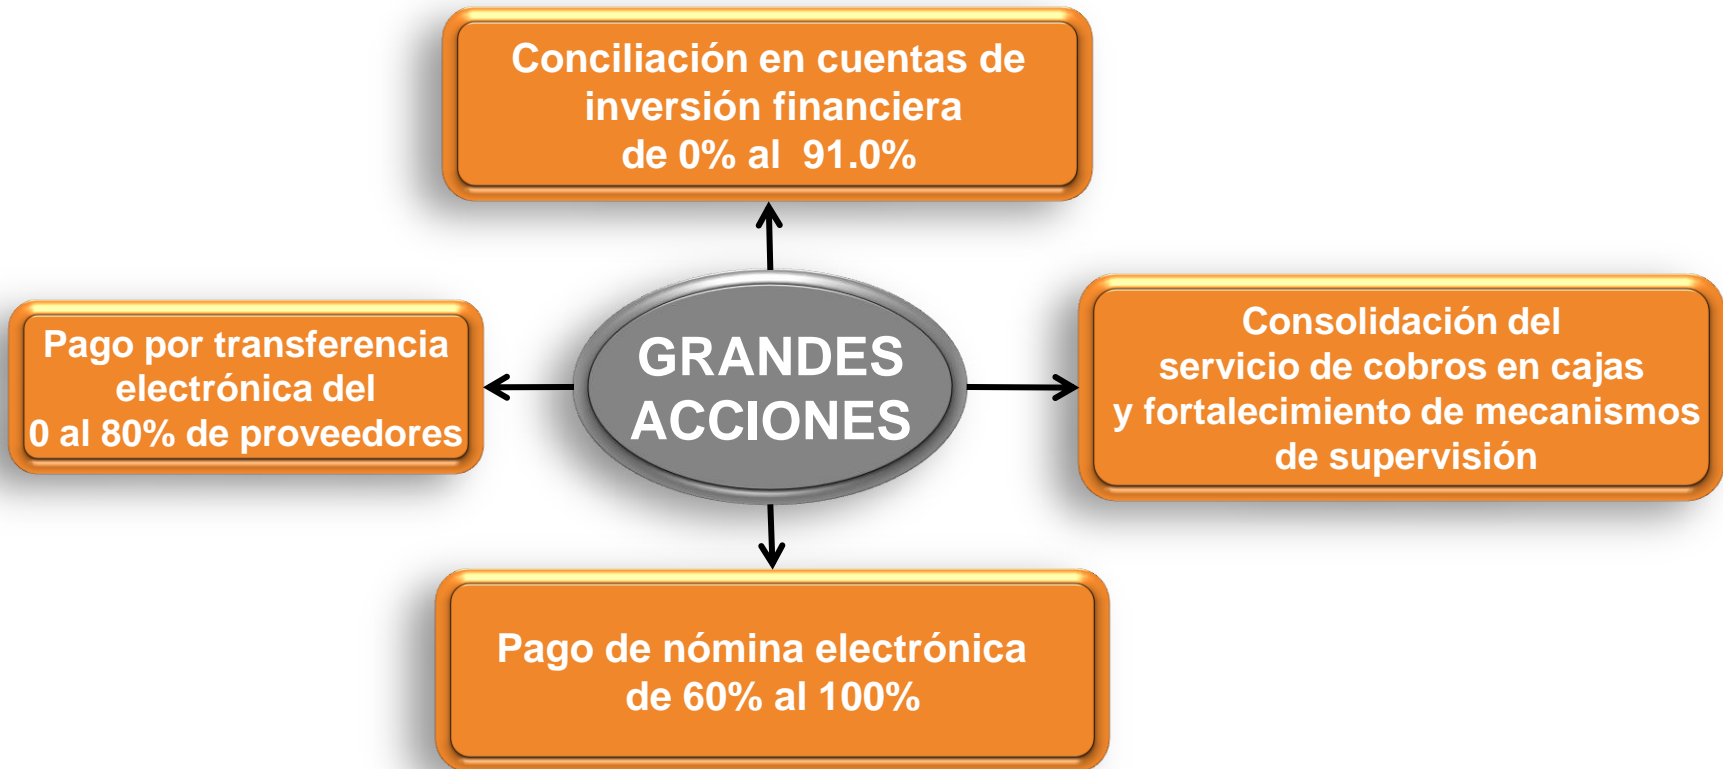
Conciliación en cuentas de inversión financiera de 0% al 91.0%

Pago por transferencia electrónica del 0 al 80% de proveedores

GRANDES ACCIONES

Consolidación del servicio de cobros en cajas y fortalecimiento de mecanismos de supervisión

Pago de nómina electrónica de 60% al 100%